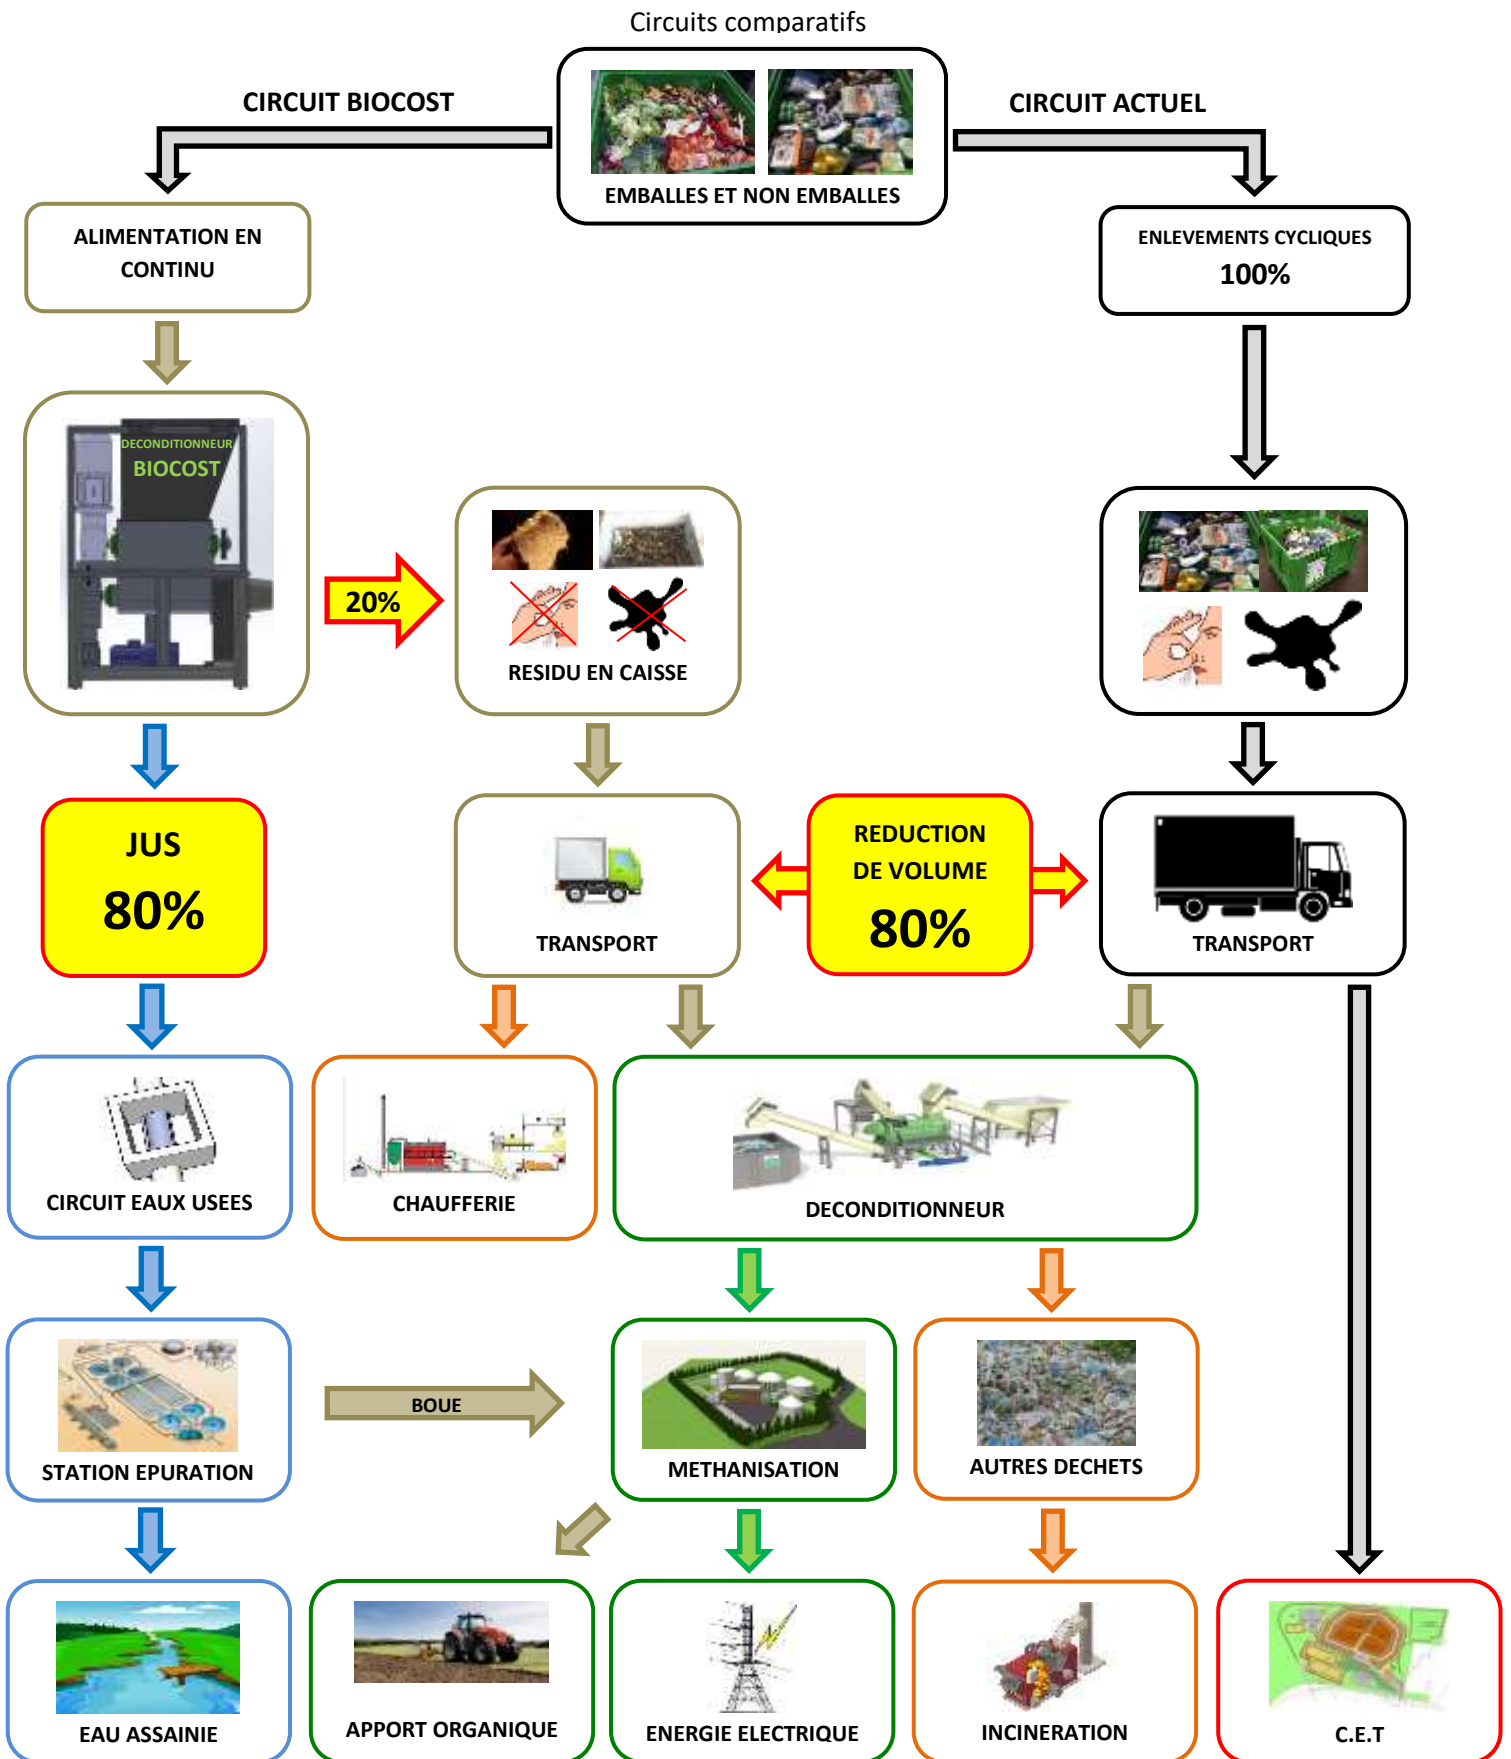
Circuits comparatifs

CIRCUIT BIOCOST

EMBALLES ET NON EMBALLES

CIRCUIT ACTUEL

ALIMENTATION EN CONTINU

ENLEVEMENTS CYCLIQUES
100%

DECONDITIONNEUR
BIOCOST

20%

RESIDU EN CAISSE

JUS
80%

TRANSPORT

REDUCTION DE VOLUME
80%

TRANSPORT

CIRCUIT EAUX USEES

CHAUFFERIE

DECONDITIONNEUR

STATION EPURATION

BOUE

METHANISATION

AUTRES DECHETS

EAU ASSAINIE

APPORT ORGANIQUE

ENERGIE ELECTRIQUE

INCINERATION

C.E.T